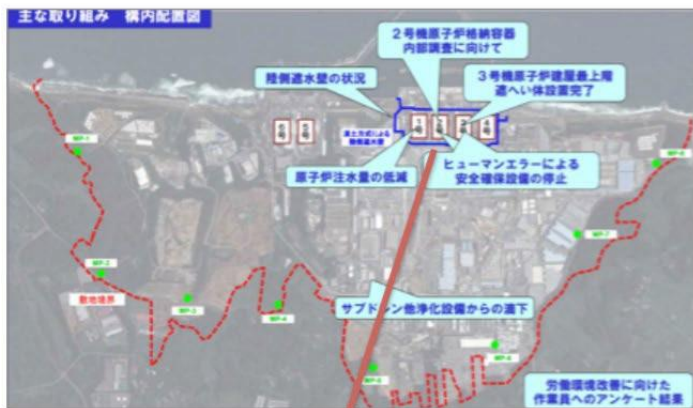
主な取り組み 構内配置図

2号機原子炉格納容器内部調査に向けて

陸側遮水壁の状況

3号機原子炉建屋最上階遮へい体設置完了

原子炉注水量の低減

ヒューマンエラーによる安全確保設備の停止

サブドレン他浄化設備からの滴下

敷地境界

MP-1

MP-2

MP-3

MP-4

MP-5

MP-6

MP-7

MP-8

労働環境改善に向けた作業員へのアンケート結果